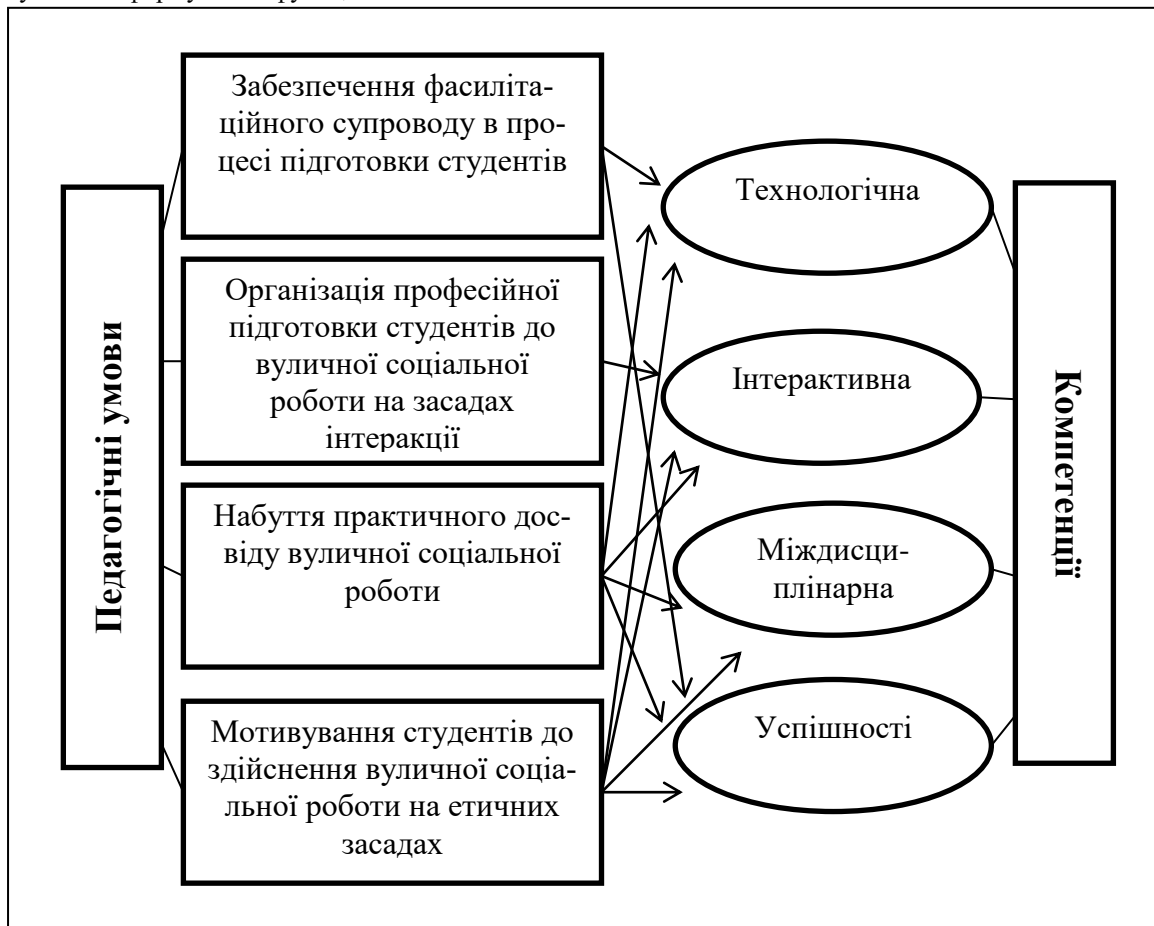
Педагогічні умови

Забезпечення фасилітаційного супроводу в процесі підготовки студентів

Організація професійної підготовки студентів до вуличної соціальної роботи на засадах інтеракції

Набуття практичного досвіду вуличної соціальної роботи

Мотивування студентів до здійснення вуличної соціальної роботи на етичних засадах

Технологічна

Інтерактивна

Міждисциплінарна

Успішності

Компетенції